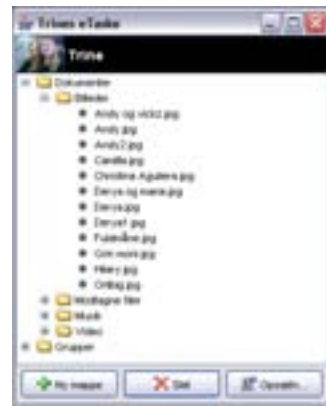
Trines eTasks

Trine

Dokumenter
Billeder
Andy og vicki.jpg
Andy.jpg
Andy2.jpg
Camilla.jpg
Christina Aguilera.jpg
Derya og maria.jpg
Derya.jpg
Derya1.jpg
Fuldmåne.jpg
Grin mors.jpg
Hilary.jpg
Ørting.jpg
Modtagne filer
Musik
Video
Grupper

Ny mappe
Slet
Opsætn...